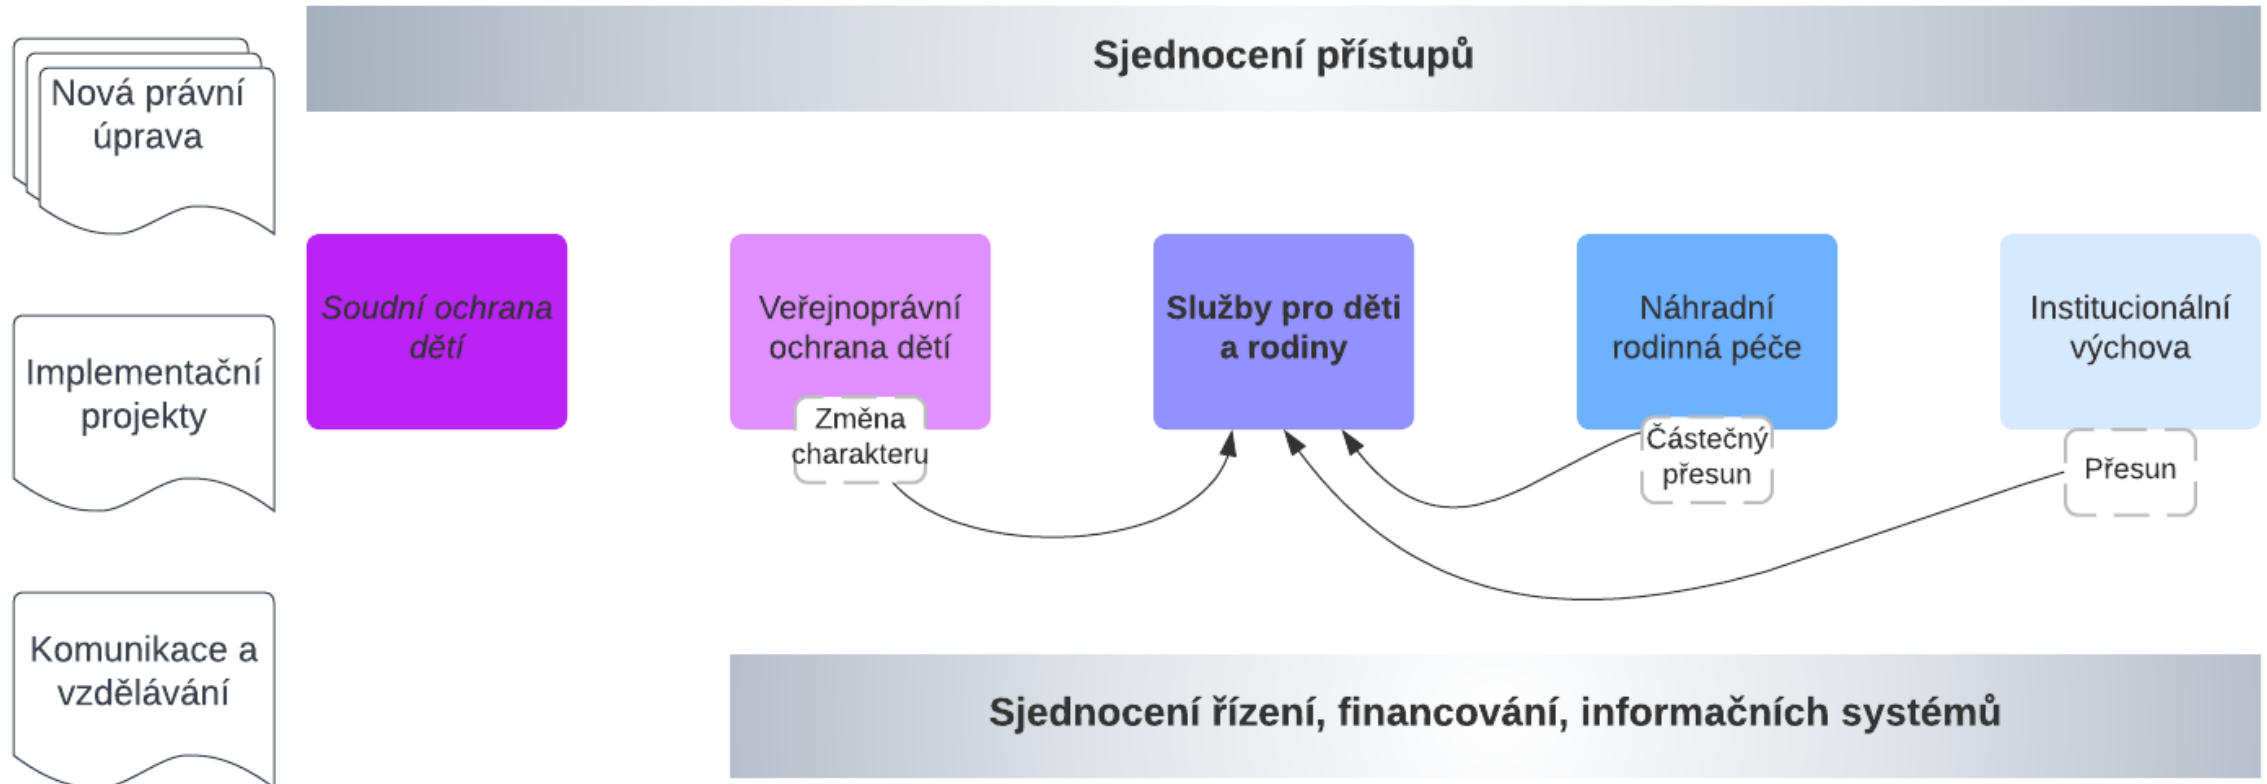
Nová právní úprava

Sjednocení přístupů

Implementační projekty

Soudní ochrana dětí

Veřejnoprávní ochrana dětí

Změna charakteru

Služby pro děti a rodiny

Náhradní rodinná péče

Částečný přesun

Institucionální výchova

Přesun

Komunikace a vzdělávání

Sjednocení řízení, financování, informačních systémů